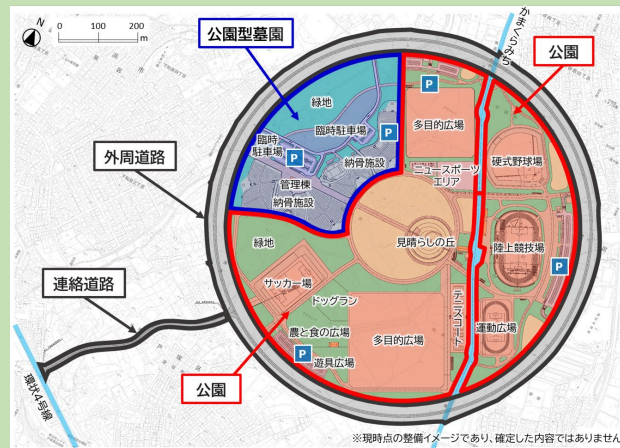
N
0 100 200 m

公園型墓園

公園

かまくらみち

外周道路

連絡道路

環状4号線

公園

緑地
臨時駐車場
臨時駐車場
P
管理棟
納骨施設
納骨施設
P
多目的広場
ニュースポーツエリア
硬式野球場
見晴らしの丘
陸上競技場
P
緑地
サッカー場
ドッグラン
テニスコート
運動広場
農と食の広場
多目的広場
P
遊具広場

※現時点の整備イメージであり、確定した内容ではありません